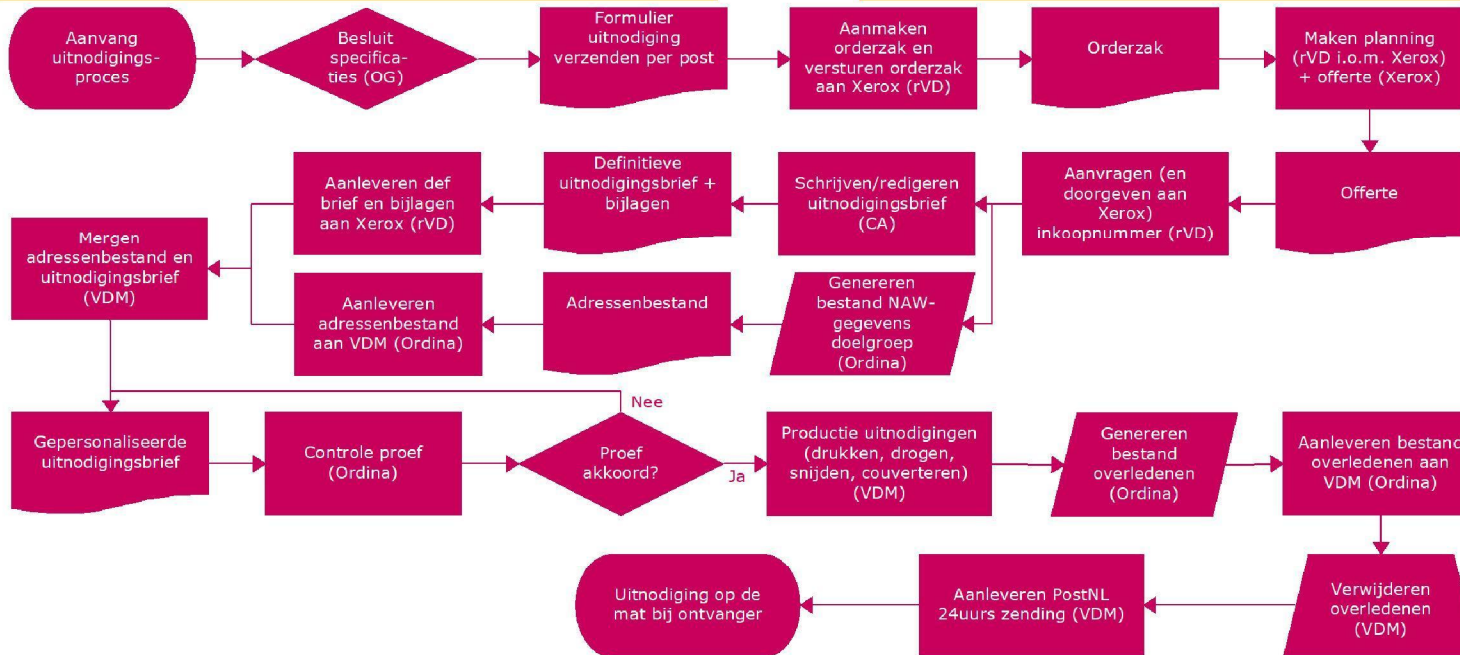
Aanvang uitnodigingsproces

Besluit specificaties (OG)

Formulier uitnodiging verzenden per post

Aanmaken orderzak en versturen orderzak aan Xerox (rVD)

Orderzak

Maken planning (rVD i.o.m. Xerox) + offerte (Xerox)

Offerte

Aanvragen (en doorgeven aan Xerox) inkoopnummer (rVD)

Schrijven/redigeren uitnodigingsbrief (CA)

Definitieve uitnodigingsbrief + bijlagen

Aanleveren def brief en bijlagen aan Xerox (rVD)

Mergen adressenbestand en uitnodigingsbrief (VDM)

Genereren bestand NAW-gegevens doelgroep (Ordina)

Adressenbestand

Aanleveren adressenbestand aan VDM (Ordina)

Nee

Gepersonaliseerde uitnodigingsbrief

Controle proef (Ordina)

Proef akkoord?

Ja

Productie uitnodigingen (drukken, drogen, snijden, couverteren) (VDM)

Genereren bestand overledenen (Ordina)

Aanleveren bestand overledenen aan VDM (Ordina)

Verwijderen overledenen (VDM)

Aanleveren PostNL 24uurs zending (VDM)

Uitnodiging op de mat bij ontvanger